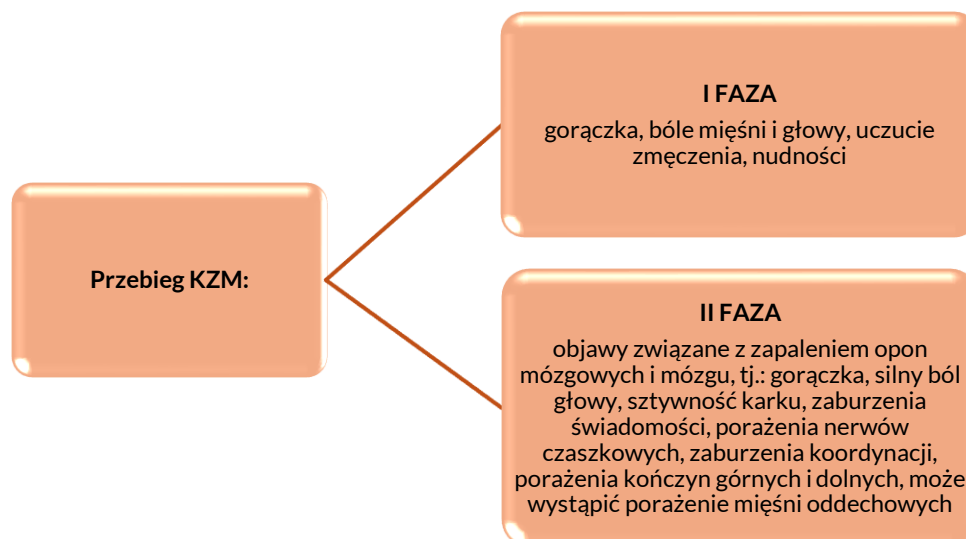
Przebieg KZM:

I FAZA
gorączka, bóle mięśni i głowy, uczucie zmęczenia, nudności

II FAZA
objawy związane z zapaleniem opon mózgowych i mózgu, tj.: gorączka, silny ból głowy, sztywność karku, zaburzenia świadomości, porażenia nerwów czaszkowych, zaburzenia koordynacji, porażenia kończyn górnych i dolnych, może wystąpić porażenie mięśni oddechowych